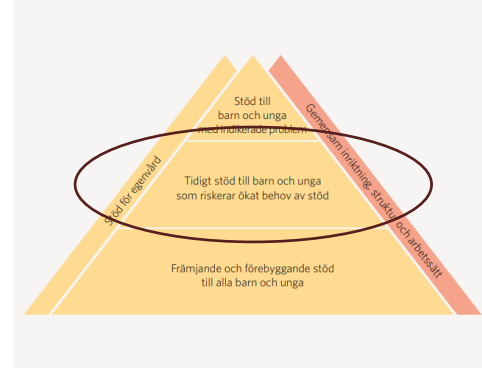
Stöd till barn och unga med indikerade problem

Tidigt stöd till barn och unga som riskerar ökat behov av stöd

Främjande och förebyggande stöd till alla barn och unga

Stöd för egenvård

Gemensam inriktning, struktur och arbetssätt